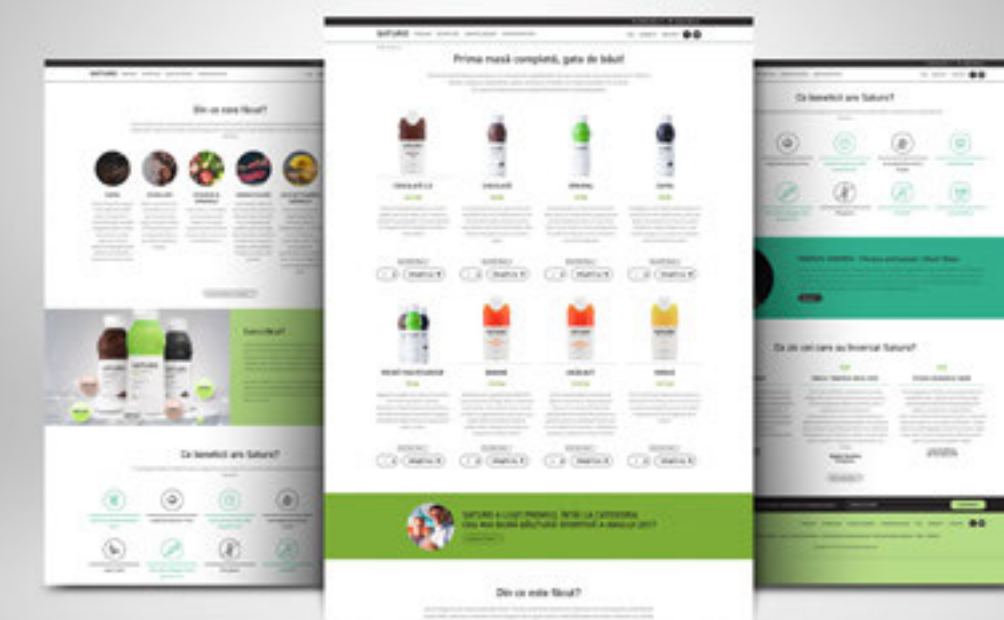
Prima masă completă, gata de băut!

CHOCOLATE 2.0

CHOCOLATE

ORIGINAL

COFFEE

SATURO A LUAT PREMIUL ÎNTÂI LA CATEGORIA CEA MAI BUNĂ BĂUTURĂ SPORTIVĂ A ANULUI 2017

Din ce este făcut?

Din ce este făcut?

Ce beneficii are Saturo?

Ce beneficii are Saturo?

Ce zic cei care au încercat Saturo?